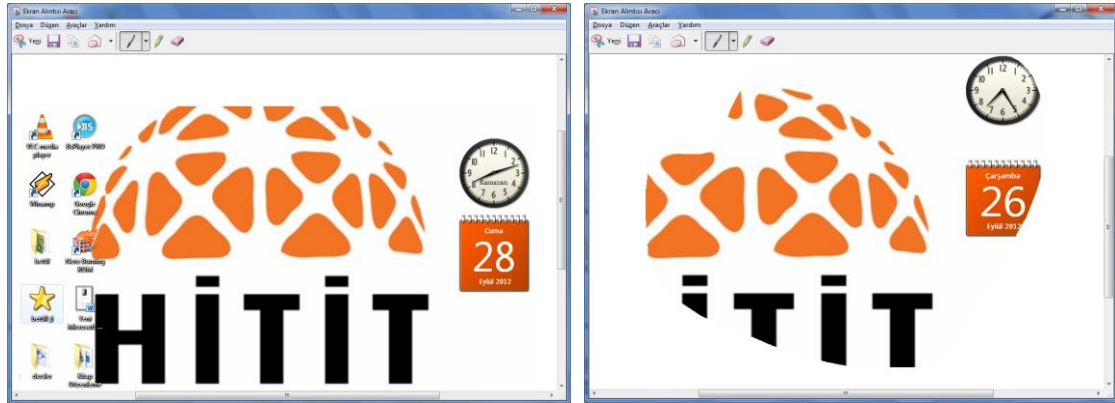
Ekran Alıntısı Aracı
Dosya Düzen Araçlar Yardım
Yeni

VLC media player
BSPlayer PRO
Winamp
Google Chrome
Yeni Microsoft
Yeni Microsoft

12 1 2 3 4 5 6 7 8 9 10 11
Ramazan
Cuma
28
Eylül 2012

HİTİT

Ekran Alıntısı Aracı
Dosya Düzen Araçlar Yardım
Yeni

12 1 2 3 4 5 6 7 8 9 10 11
Çarşamba
26
Eylül 2012

İTİT